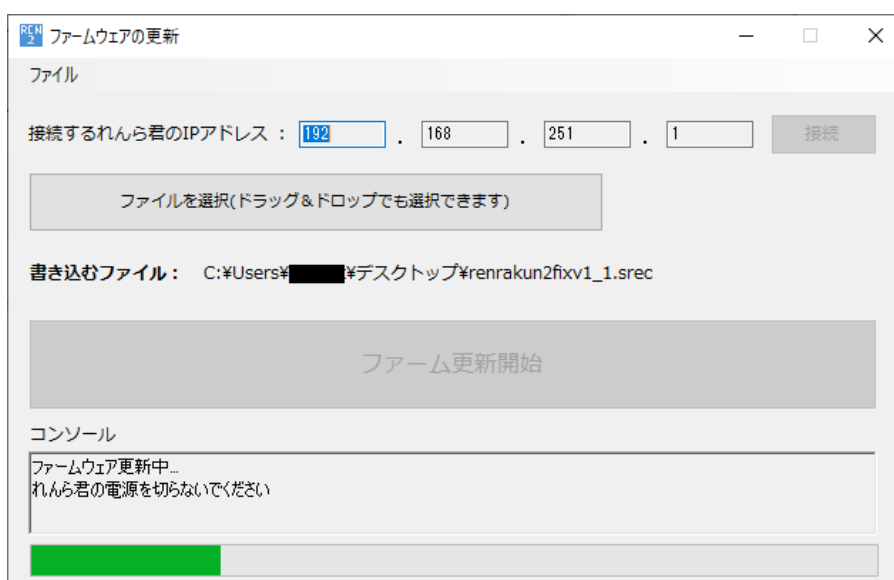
ファームウェアの更新

ファイル

接続するれんら君のIPアドレス： 192 . 168 . 251 . 1 接続

ファイルを選択(ドラッグ＆ドロップでも選択できます)

書き込むファイル： C:¥Users¥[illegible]¥デスクトップ¥renrakun2fixv1_1.srec

ファーム更新開始

コンソール

ファームウェア更新中...
れんら君の電源を切らないでください